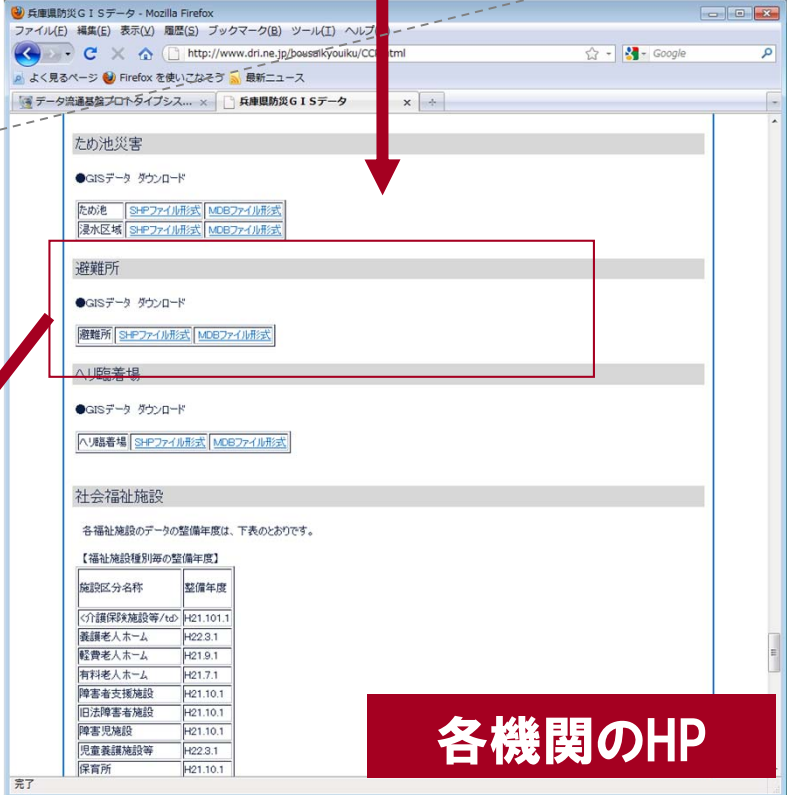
兵庫県防災ＧＩＳデータ - Mozilla Firefox

ファイル(F) 編集(E) 表示(V) 履歴(S) ブックマーク(B) ツール(T) ヘルプ

http://www.dri.ne.jp/bousaikyouiku/CC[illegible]tml

Google

よく見るページ Firefox を使いこなそう 最新ニュース

データ流通基盤プロトタイプシス... 兵庫県防災ＧＩＳデータ

ため池災害

●GISデータ ダウンロード

| ため池 | SHPファイル形式 | MDBファイル形式 |
|---|---|---|
| 浸水区域 | SHPファイル形式 | MDBファイル形式 |

避難所

●GISデータ ダウンロード

| 避難所 | SHPファイル形式 | MDBファイル形式 |
|---|---|---|

ヘリ臨着場

●GISデータ ダウンロード

| ヘリ臨着場 | SHPファイル形式 | MDBファイル形式 |
|---|---|---|

社会福祉施設

各福祉施設のデータの整備年度は、下表のとおりです。

【福祉施設種別毎の整備年度】

| 施設区分名称 | 整備年度 |
|---|---|
| <介護保険施設等/td> | H21.101.1 |
| 養護老人ホーム | H22.3.1 |
| 軽費老人ホーム | H21.9.1 |
| 有料老人ホーム | H21.7.1 |
| 障害者支援施設 | H21.10.1 |
| 旧法障害者施設 | H21.10.1 |
| 障害児施設 | H21.10.1 |
| 児童養護施設等 | H22.3.1 |
| 保育所 | H21.10.1 |

完了

各機関のHP